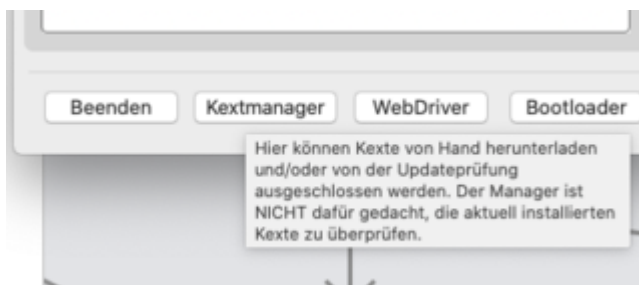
Beenden Kextmanager WebDriver Bootloader

Hier können Kexte von Hand herunterladen und/oder von der Updateprüfung ausgeschlossen werden. Der Manager ist NICHT dafür gedacht, die aktuell installierten Kexte zu überprüfen.